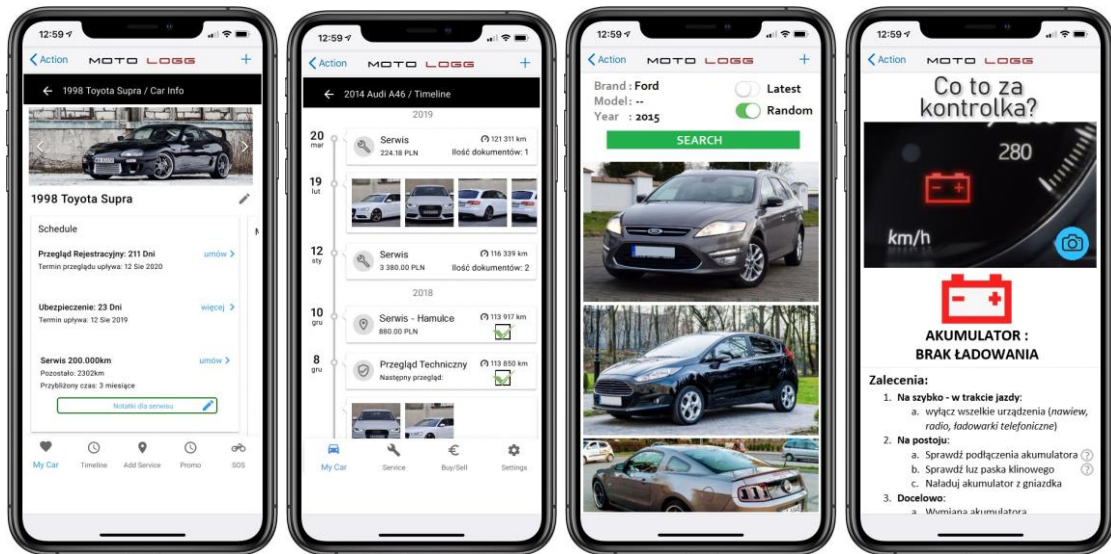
12:59

Action MOTO LOGG +

1998 Toyota Supra / Car Info

1998 Toyota Supra

Schedule

Przegląd Rejestracyjny: 211 Dni umów
Termin przeglądu upływa: 12 Sie 2020

Ubezpieczenie: 23 Dni więcej
Termin upływa: 12 Sie 2019

Serwis 200.000km umów
Pozostało: 2302km
Przybliżony czas: 3 miesiące

Notatki dla serwisu

My Car Timeline Add Service Promo SOS

12:59

Action MOTO LOGG +

2014 Audi A46 / Timeline

2019

20 mar Serwis 224.18 PLN 121 311 km Ilość dokumentów: 1

19 lut

12 sty Serwis 3 380.00 PLN 116 339 km Ilość dokumentów: 2

2018

10 gru Serwis - Hamulce 880.00 PLN 113 917 km

8 gru Przegląd Techniczny Następny przegląd: 113 850 km

My Car Service Buy/Sell Settings

12:59

Action MOTO LOGG +

Brand : Ford
Model : --
Year : 2015

Latest
Random

SEARCH

12:59

Action MOTO LOGG

Co to za kontrolka?

280

km/h

AKUMULATOR :
BRAK ŁADOWANIA

Zalecenia:
1. Na szybko - w trakcie jazdy:
a. wyłącz wszelkie urządzenia (nawiew, radio, ładowarki telefoniczne)
2. Na postoju:
a. Sprawdź podłączenia akumulatora ?
b. Sprawdź luz paska klinowego ?
c. Naładuj akumulator z gniazdka
3. Docelowo:
a. Wymiana akumulatora